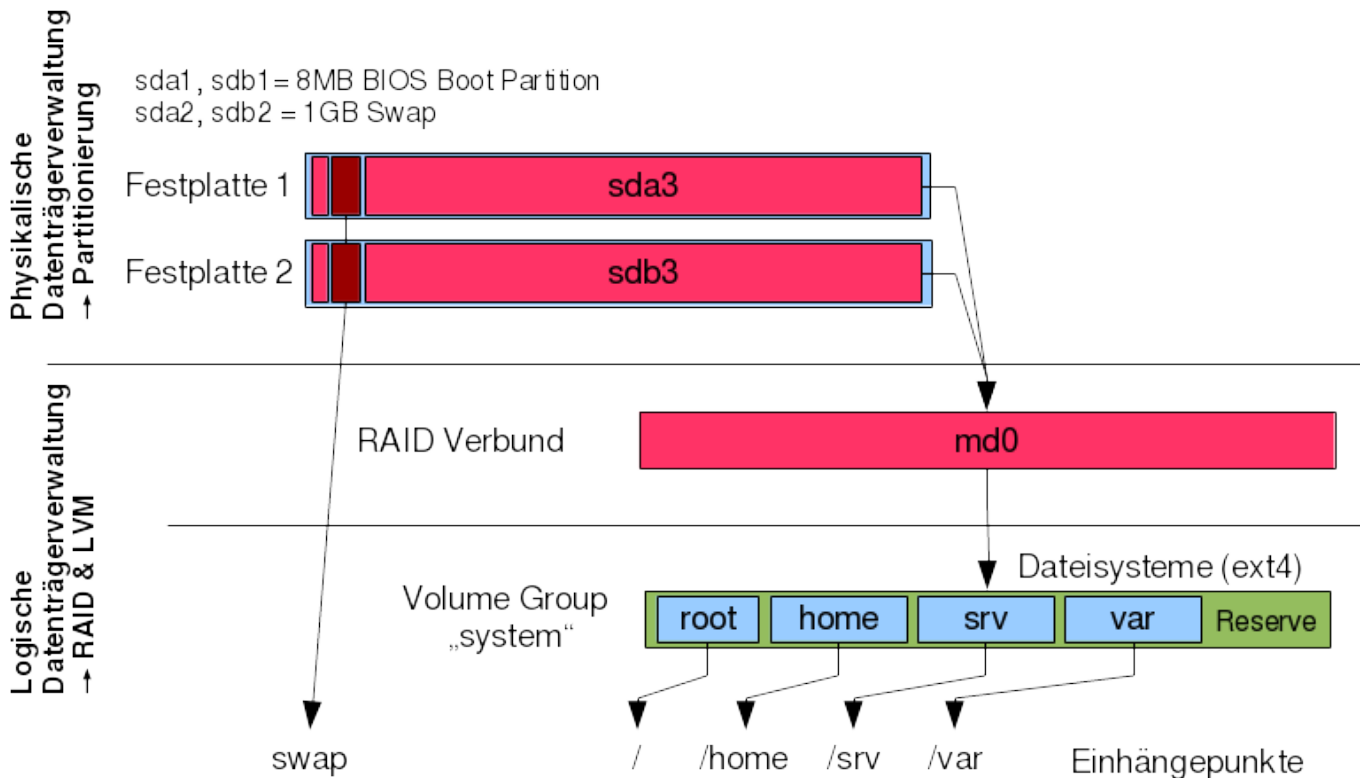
Physikalische Datenträgerverwaltung → Partitionierung

sda1, sdb1 = 8MB BIOS Boot Partition
sda2, sdb2 = 1GB Swap

Festplatte 1
sda3

Festplatte 2
sdb3

Logische Datenträgerverwaltung → RAID & LVM

RAID Verbund
md0

Dateisysteme (ext4)

Volume Group „system“

root
home
srv
var
Reserve

swap
/
/home
/srv
/var
Einhängepunkte